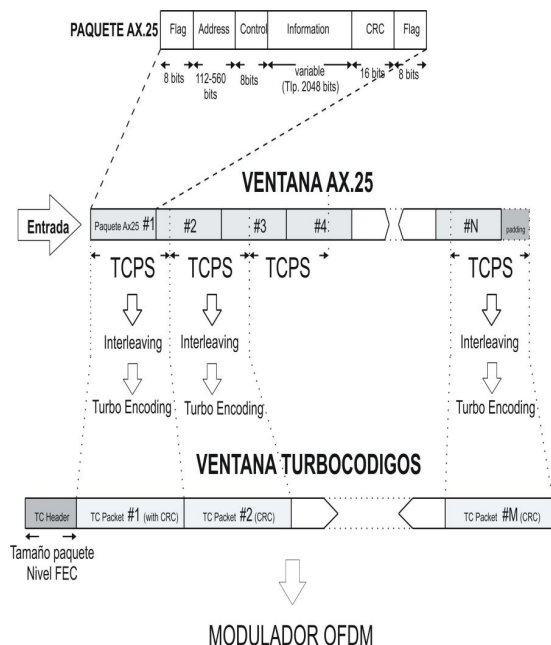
PAQUETE AX.25

| Flag | Address | Control | Information | CRC | Flag |
|---|---|---|---|---|---|
| 8 bits | 112-560 bits | 8bits | variable (Tlp. 2048 bits) | 16 bits | 8 bits |

VENTANA AX.25

Entrada

Paquete Ax25 #1 #2 #3 #4 #N padding

TCPS TCPS TCPS TCPS

Interleaving Interleaving Interleaving

Turbo Encoding Turbo Encoding Turbo Encoding

VENTANA TURBOCODIGOS

TC Header TC Packet #1 (with CRC) TC Packet #2 (CRC) TC Packet #M (CRC)

Tamaño paquete Nivel FEC

MODULADOR OFDM